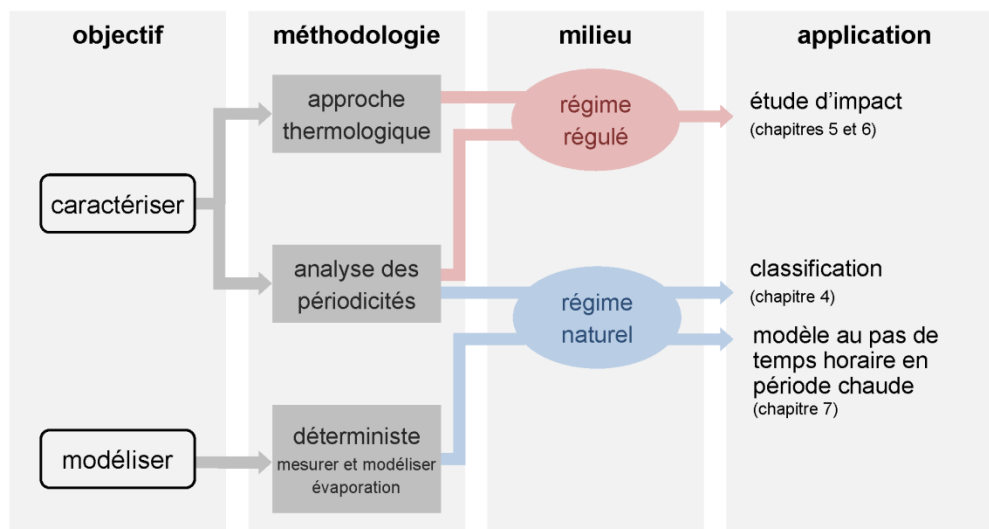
objectif

méthodologie

milieu

application

caractériser

modéliser

approche thermologique

analyse des périodicités

déterministe
mesurer et modéliser évaporation

régime régulé

régime naturel

étude d'impact
(chapitres 5 et 6)

classification
(chapitre 4)

modèle au pas de temps horaire en période chaude
(chapitre 7)